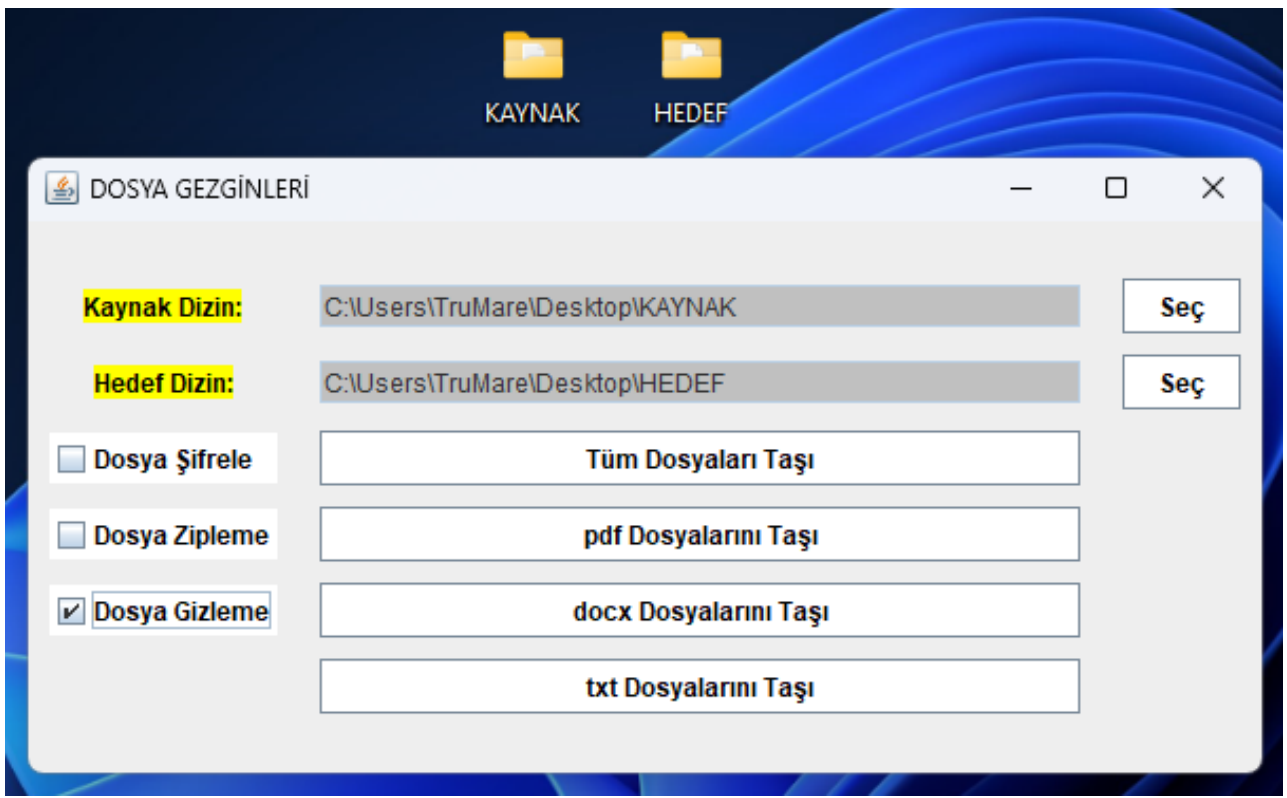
KAYNAK

HEDEF

DOSYA GEZGİNLERİ

Kaynak Dizin:

C:\Users\TruMare\Desktop\KAYNAK

Seç

Hedef Dizin:

C:\Users\TruMare\Desktop\HEDEF

Seç

Dosya Şifrele

Tüm Dosyaları Taşı

Dosya Zipleme

pdf Dosyalarını Taşı

Dosya Gizleme

docx Dosyalarını Taşı

txt Dosyalarını Taşı